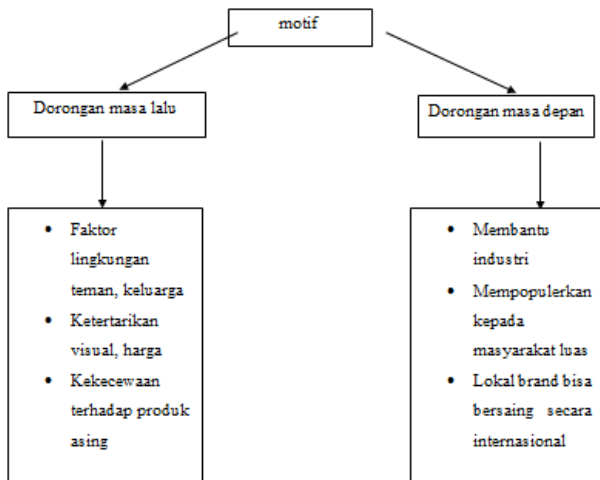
motif

Dorongan masa lalu

- Faktor lingkungan teman, keluarga
- Ketertarikan visual, harga
- Kekecewaan terhadap produk asing

Dorongan masa depan

- Membantu industri
- Mempopulerkan kepada masyarakat luas
- Lokal brand bisa bersaing secara internasional